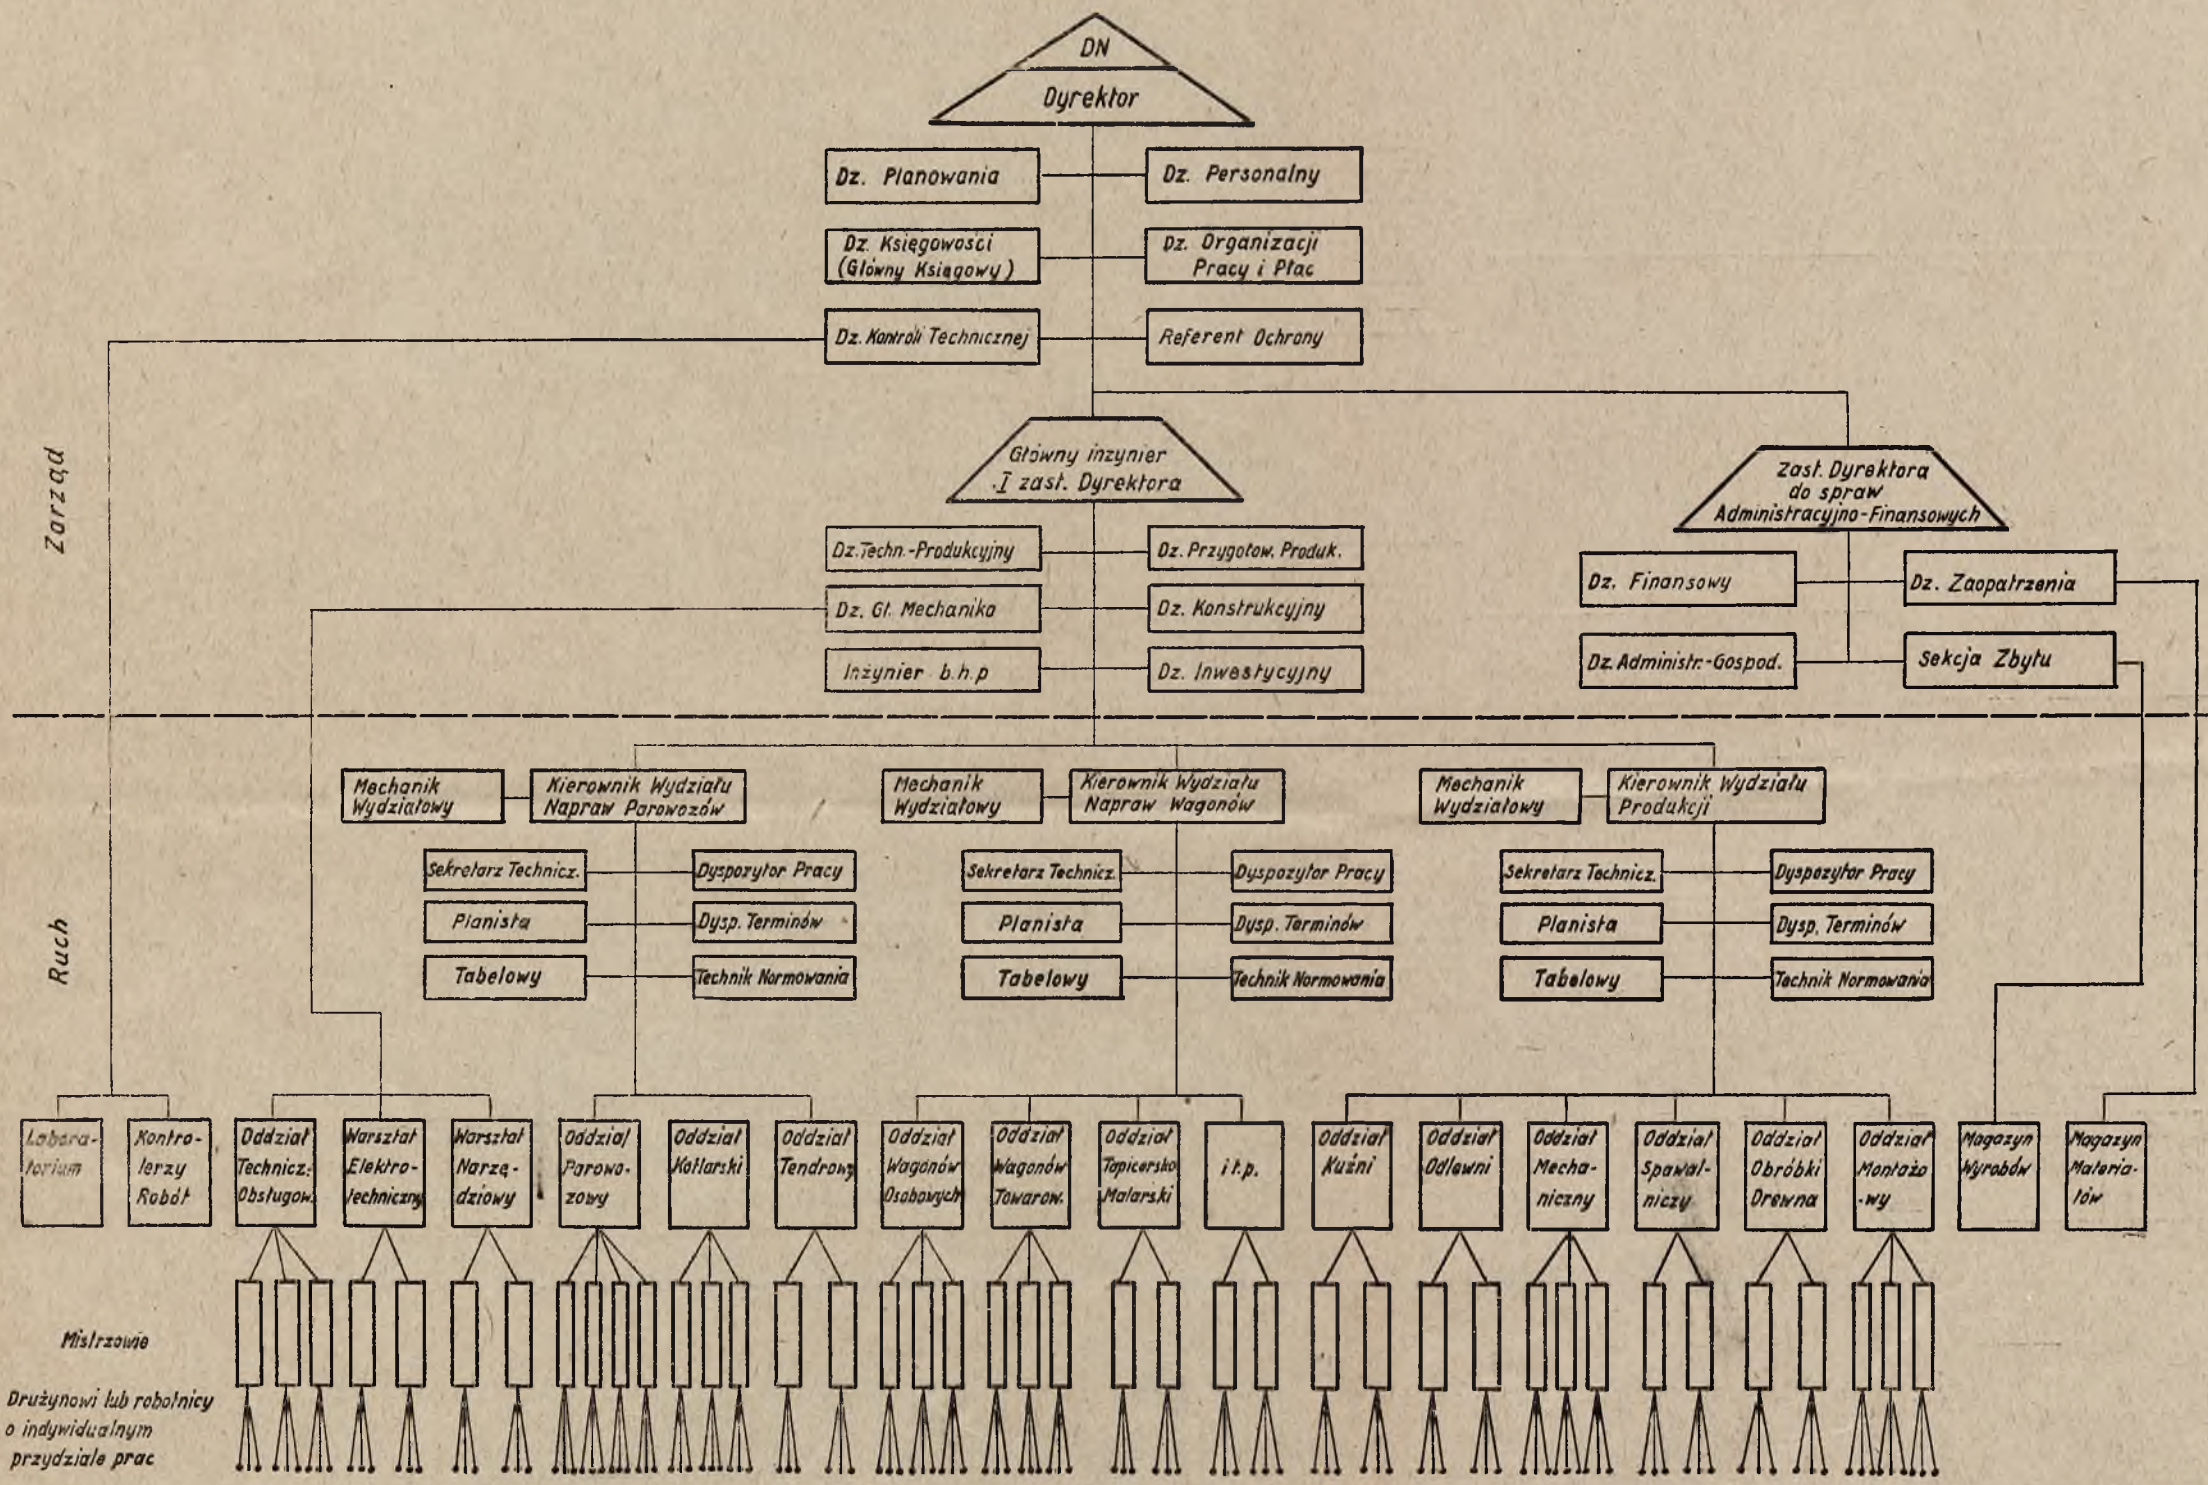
DN
Dyrektor

Dz. Planowania
Dz. Personalny
Dz. Księgowości (Główny Księgowy)
Dz. Organizacji Pracy i Płac
Dz. Kontroli Technicznej
Referent Ochrony

Zarząd

Główny inżynier I zast. Dyrektora

Dz. Techn.-Produkcyjny
Dz. Przygotow. Produk.
Dz. Gł. Mechanika
Dz. Konstrukcyjny
Inżynier b.h.p
Dz. Inwestycyjny

Zast. Dyrektora do spraw Administracyjno-Finansowych

Dz. Finansowy
Dz. Zaopatrzenia
Dz. Administr.-Gospod.
Sekcja Zbytu

Ruch

Mechanik Wydziałowy
Kierownik Wydziału Napraw Parowozów
Mechanik Wydziałowy
Kierownik Wydziału Napraw Wagonów
Mechanik Wydziałowy
Kierownik Wydziału Produkcji

Sekretarz Technicz.
Dyspozytor Pracy
Planista
Dysp. Terminów
Tabelowy
Technik Normowania

Sekretarz Technicz.
Dyspozytor Pracy
Planista
Dysp. Terminów
Tabelowy
Technik Normowania

Sekretarz Technicz.
Dyspozytor Pracy
Planista
Dysp. Terminów
Tabelowy
Technik Normowania

Laboratorium
Kontrolerzy Robót
Oddział Technicz. Obsługow.
Warsztat Elektrotechniczny
Warsztat Narzędziowy
Oddział Parowozowy
Oddział Kotlarski
Oddział Tendrowy
Oddział Wagonów Osobowych
Oddział Wagonów Towarow.
Oddział Tapicersko Malarski
i.t.p.
Oddział Kuźni
Oddział Odlewni
Oddział Mechaniczny
Oddział Spawalniczy
Oddział Obróbki Drewna
Oddział Montażowy
Magazyn Wyrobów
Magazyn Materiałów

Mistrzowie

Drużynowi lub robotnicy o indywidualnym przydziale prac